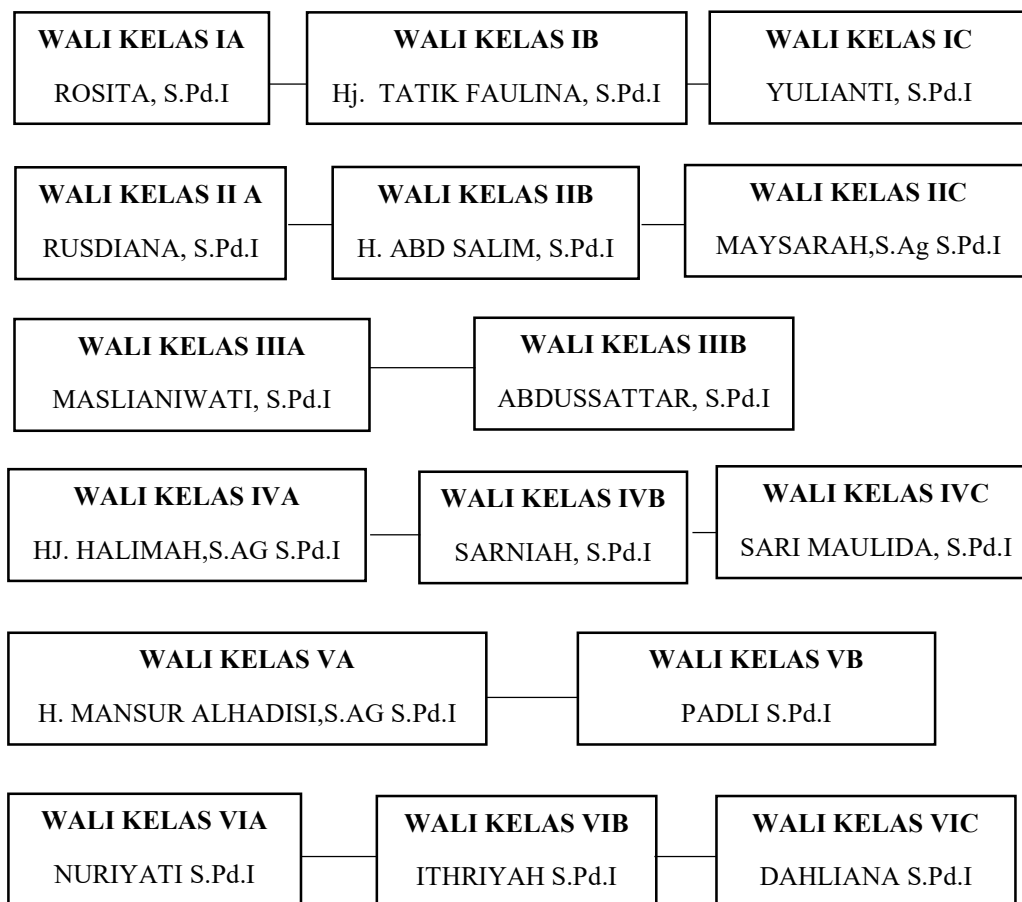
WALI KELAS IA
ROSITA, S.Pd.I

WALI KELAS IB
Hj. TATIK FAULINA, S.Pd.I

WALI KELAS IC
YULIANTI, S.Pd.I

WALI KELAS II A
RUSDIANA, S.Pd.I

WALI KELAS IIB
H. ABD SALIM, S.Pd.I

WALI KELAS IIC
MAYSARAH,S.Ag S.Pd.I

WALI KELAS IIIA
MASLIANIWATI, S.Pd.I

WALI KELAS IIIB
ABDUSSATTAR, S.Pd.I

WALI KELAS IVA
HJ. HALIMAH,S.AG S.Pd.I

WALI KELAS IVB
SARNIAH, S.Pd.I

WALI KELAS IVC
SARI MAULIDA, S.Pd.I

WALI KELAS VA
H. MANSUR ALHADISI,S.AG S.Pd.I

WALI KELAS VB
PADLI S.Pd.I

WALI KELAS VIA
NURIYATI S.Pd.I

WALI KELAS VIB
ITHRIYAH S.Pd.I

WALI KELAS VIC
DAHLIANA S.Pd.I